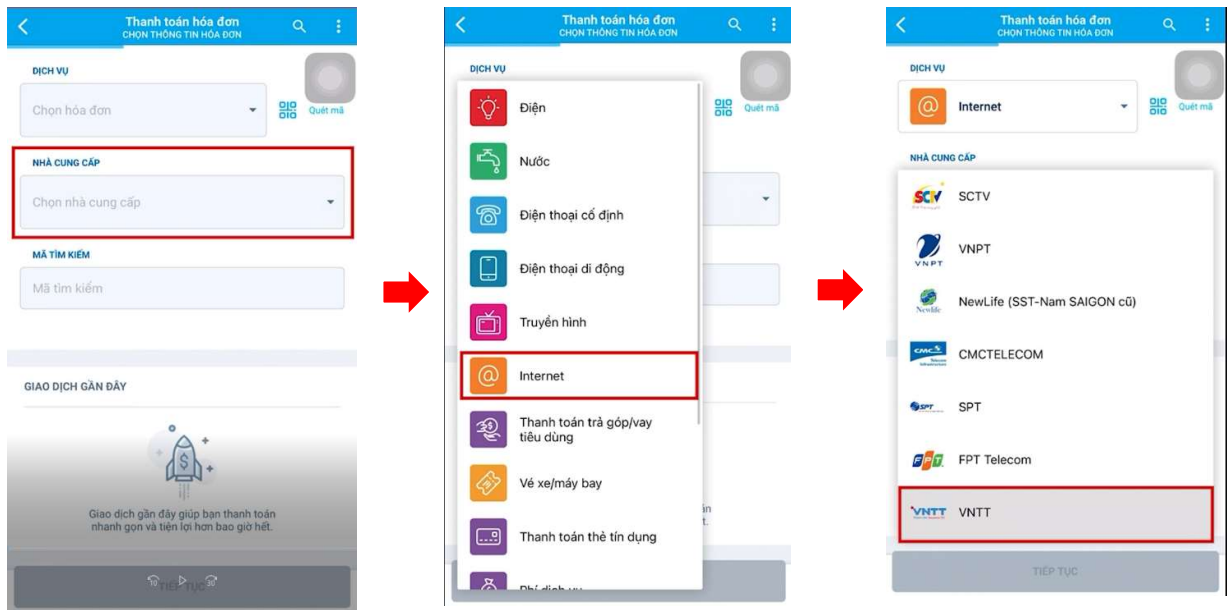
Thanh toán hóa đơn
CHỌN THÔNG TIN HÓA ĐƠN

DỊCH VỤ
Chọn hóa đơn
Quét mã

NHÀ CUNG CẤP
Chọn nhà cung cấp

MÃ TÌM KIẾM
Mã tìm kiếm

GIAO DỊCH GẦN ĐÂY

Giao dịch gần đây giúp bạn thanh toán nhanh gọn và tiện lợi hơn bao giờ hết.

TIẾP TỤC

Thanh toán hóa đơn
CHỌN THÔNG TIN HÓA ĐƠN

DỊCH VỤ
Quét mã

Điện
Nước
Điện thoại cố định
Điện thoại di động
Truyền hình
Internet
Thanh toán trả góp/vay tiêu dùng
Vé xe/máy bay
Thanh toán thẻ tín dụng
Phí dịch vụ

Thanh toán hóa đơn
CHỌN THÔNG TIN HÓA ĐƠN

DỊCH VỤ
Internet
Quét mã

NHÀ CUNG CẤP
SCTV
VNPT
NewLife (SST-Nam SAIGON cũ)
CMCTELECOM
SPT
FPT Telecom
VNTT

TIẾP TỤC